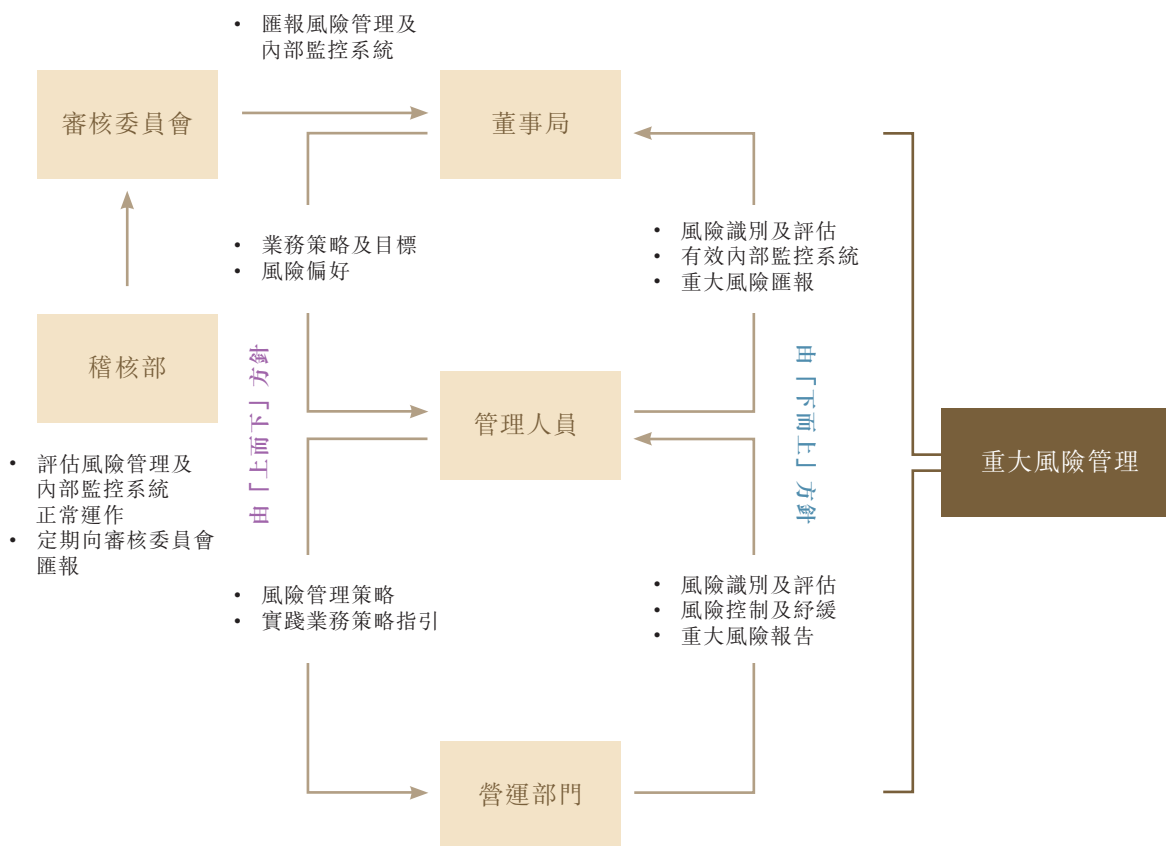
• 匯報風險管理及內部監控系統

審核委員會

董事局

• 業務策略及目標
• 風險偏好

• 風險識別及評估
• 有效內部監控系統
• 重大風險匯報

稽核部

由「上而下」方針

管理人員

由「下而上」方針

重大風險管理

• 評估風險管理及內部監控系統正常運作
• 定期向審核委員會匯報

• 風險管理策略
• 實踐業務策略指引

• 風險識別及評估
• 風險控制及紓緩
• 重大風險報告

營運部門